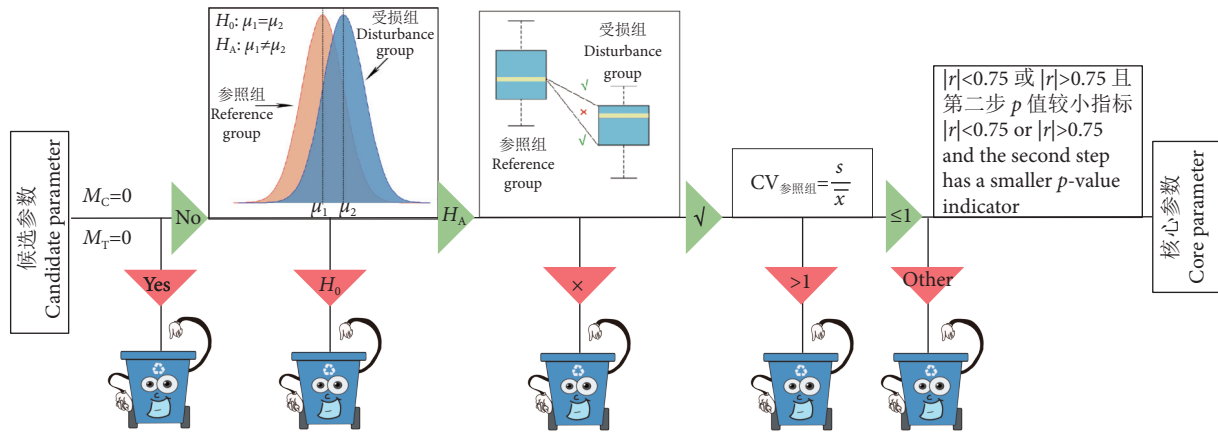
候选参数
Candidate parameter

$M_C$=0
$M_T$=0

No

Yes

$H_0$: $\mu_1$=$\mu_2$
$H_A$: $\mu_1$≠$\mu_2$

受损组
Disturbance group

参照组
Reference group

$\mu_1$ $\mu_2$

$H_0$

$H_A$

受损组
Disturbance group

√

×

√

参照组
Reference group

×

√

CV$_{参照组}$=$\frac{s}{\overline{x}}$

>1

≤1

Other

|r|<0.75 或 |r|>0.75 且第二步 p 值较小指标
|r|<0.75 or |r|>0.75 and the second step has a smaller p-value indicator

核心参数
Core parameter